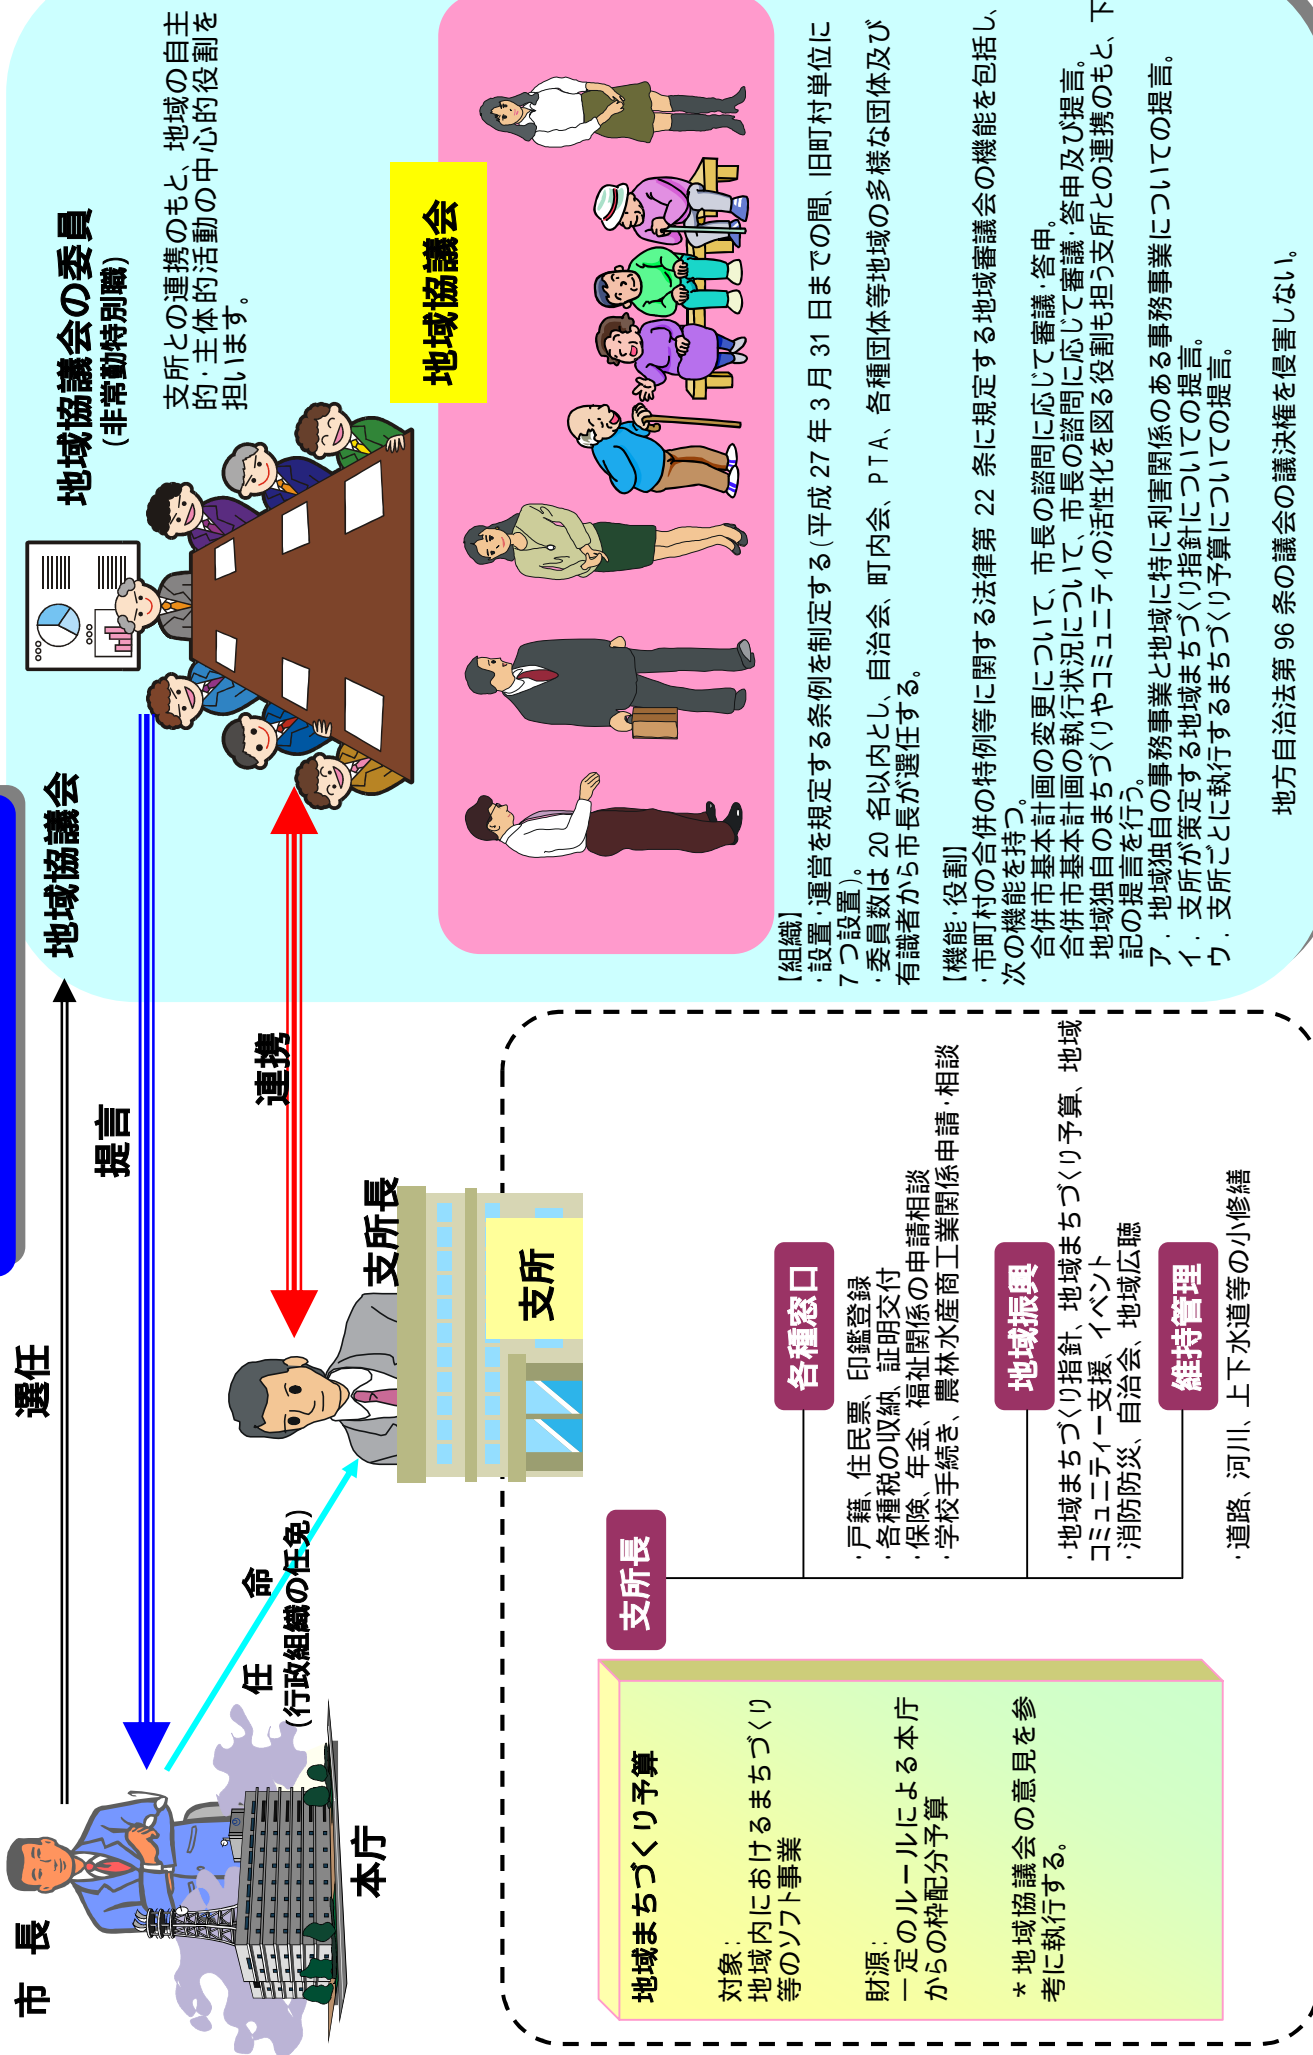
地域協議会

市長

本庁

選任

提言

任命
(行政組織の任免)

連携

支所長

支所

地域協議会の委員
(非常勤特別職)

支所との連携のもと、地域の自主的・主体的活動の中心的役割を担います。

地域協議会

【組織】
・設置・運営を規定する条例を制定する(平成27年3月31日までの間、旧町村単位に7つ設置)。
・委員数は20名以内とし、自治会、町内会、PTA、各種団体等地域の多様な団体及び有識者から市長が選任する。

【機能・役割】
・市町村の合併の特例等に関する法律第22条に規定する地域審議会の機能を包括し、次の機能を持つ。
合併市基本計画の変更について、市長の諮問に応じて審議・答申。
合併市基本計画の執行状況について、市長の諮問に応じて審議・答申及び提言。
地域独自のまちづくりやコミュニティの活性化を図る役割も担う支所との連携のもと、下記の提言を行う。
ア、地域独自の事務事業と地域に特に利害関係のある事務事業についての提言。
イ、支所が策定する地域まちづくり指針についての提言。
ウ、支所ごとに執行するまちづくり予算についての提言。

地方自治法第96条の議会の議決権を侵害しない。

支所長

各種窓口
・戸籍、住民票、印鑑登録
・各種税の収納、証明交付
・保険、年金、福祉関係の申請相談
・学校手続き、農林水産商工業関係申請・相談

地域振興
・地域まちづくり指針、地域まちづくり予算、地域コミュニティー支援、イベント
・消防防災、自治会、地域広聴

維持管理
・道路、河川、上下水道等の小修繕

地域まちづくり予算

対象:
地域内におけるまちづくり等のソフト事業

財源:
一定のルールによる本庁からの枠配分予算

*地域協議会の意見を参考に執行する。